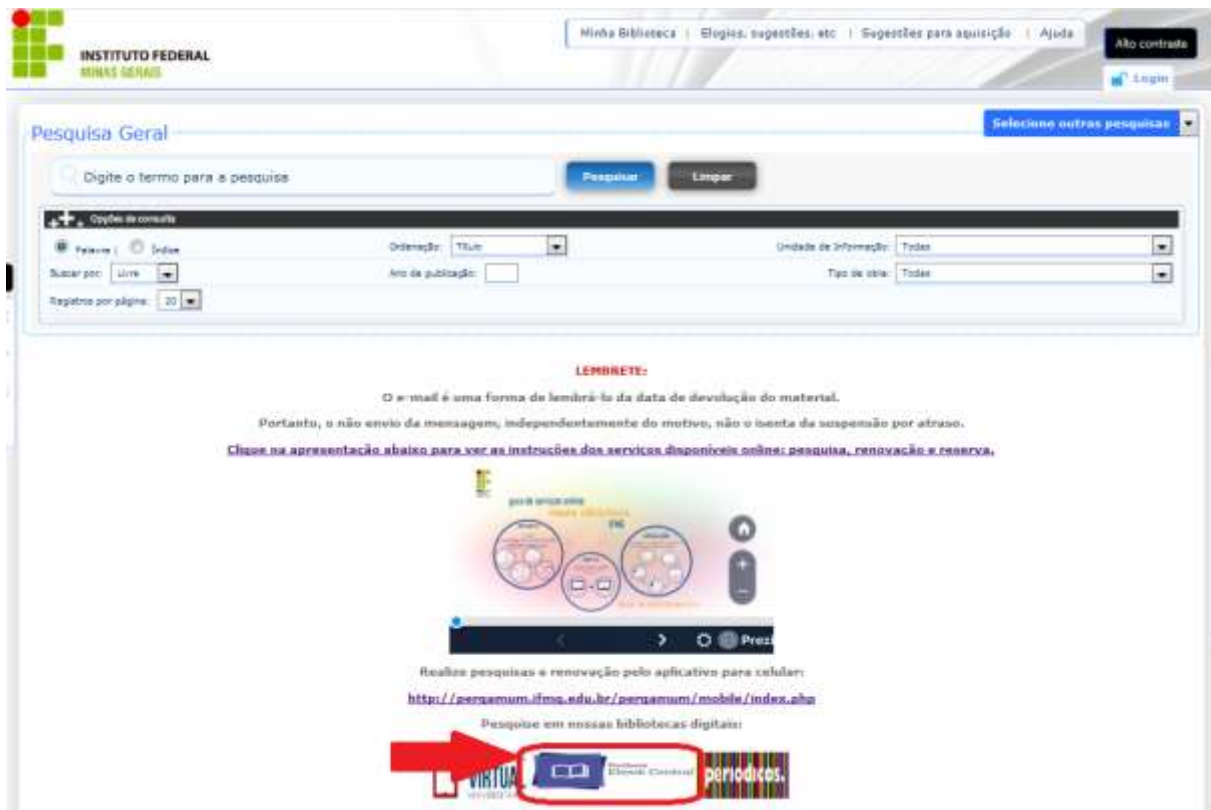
INSTITUTO FEDERAL
MINAS GERAIS

Minha Biblioteca | Elogios, sugestões, etc | Sugestões para aquisição | Ajuda

Alto contraste

Login

Pesquisa Geral

Selecione outras pesquisas

Digite o termo para a pesquisa

Pesquisar

Limpar

Opções de consulta

Palavra | Índice

Ordenação: Título

Unidade de Informação: Todas

Buscar por: Livre

Ano de publicação:

Tipo de obra: Todas

Registros por página: 20

LEMBRETE:

O e-mail é uma forma de lembrá-lo da data de devolução do material.

Portanto, o não envio da mensagem, independentemente do motivo, não o isenta da suspensão por atraso.

Clique na apresentação abaixo para ver as instruções dos serviços disponíveis online: pesquisa, renovação e reserva.

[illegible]

Prezi

Realize pesquisas e renovação pelo aplicativo para celular:

http://pergamum.ifmg.edu.br/pergamum/mobile/index.php

Pesquise em nossas bibliotecas digitais:

VIRTUAL

Ebook Central

periódicos.